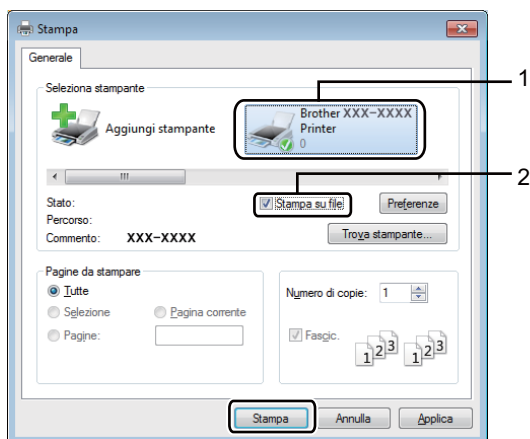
Stampa

Generale

Seleziona stampante

Aggiungi stampante

Brother XXX-XXXX Printer
0

1

2

Stato:
Percorso:
Commento: XXX-XXXX

Stampa su file

Preferenze

Trova stampante...

Pagine da stampare

Tutte

Selezione

Pagina corrente

Pagine:

Numero di copie: 1

Fascic.

1 2 3 1 2 3

Stampa

Annulla

Applica